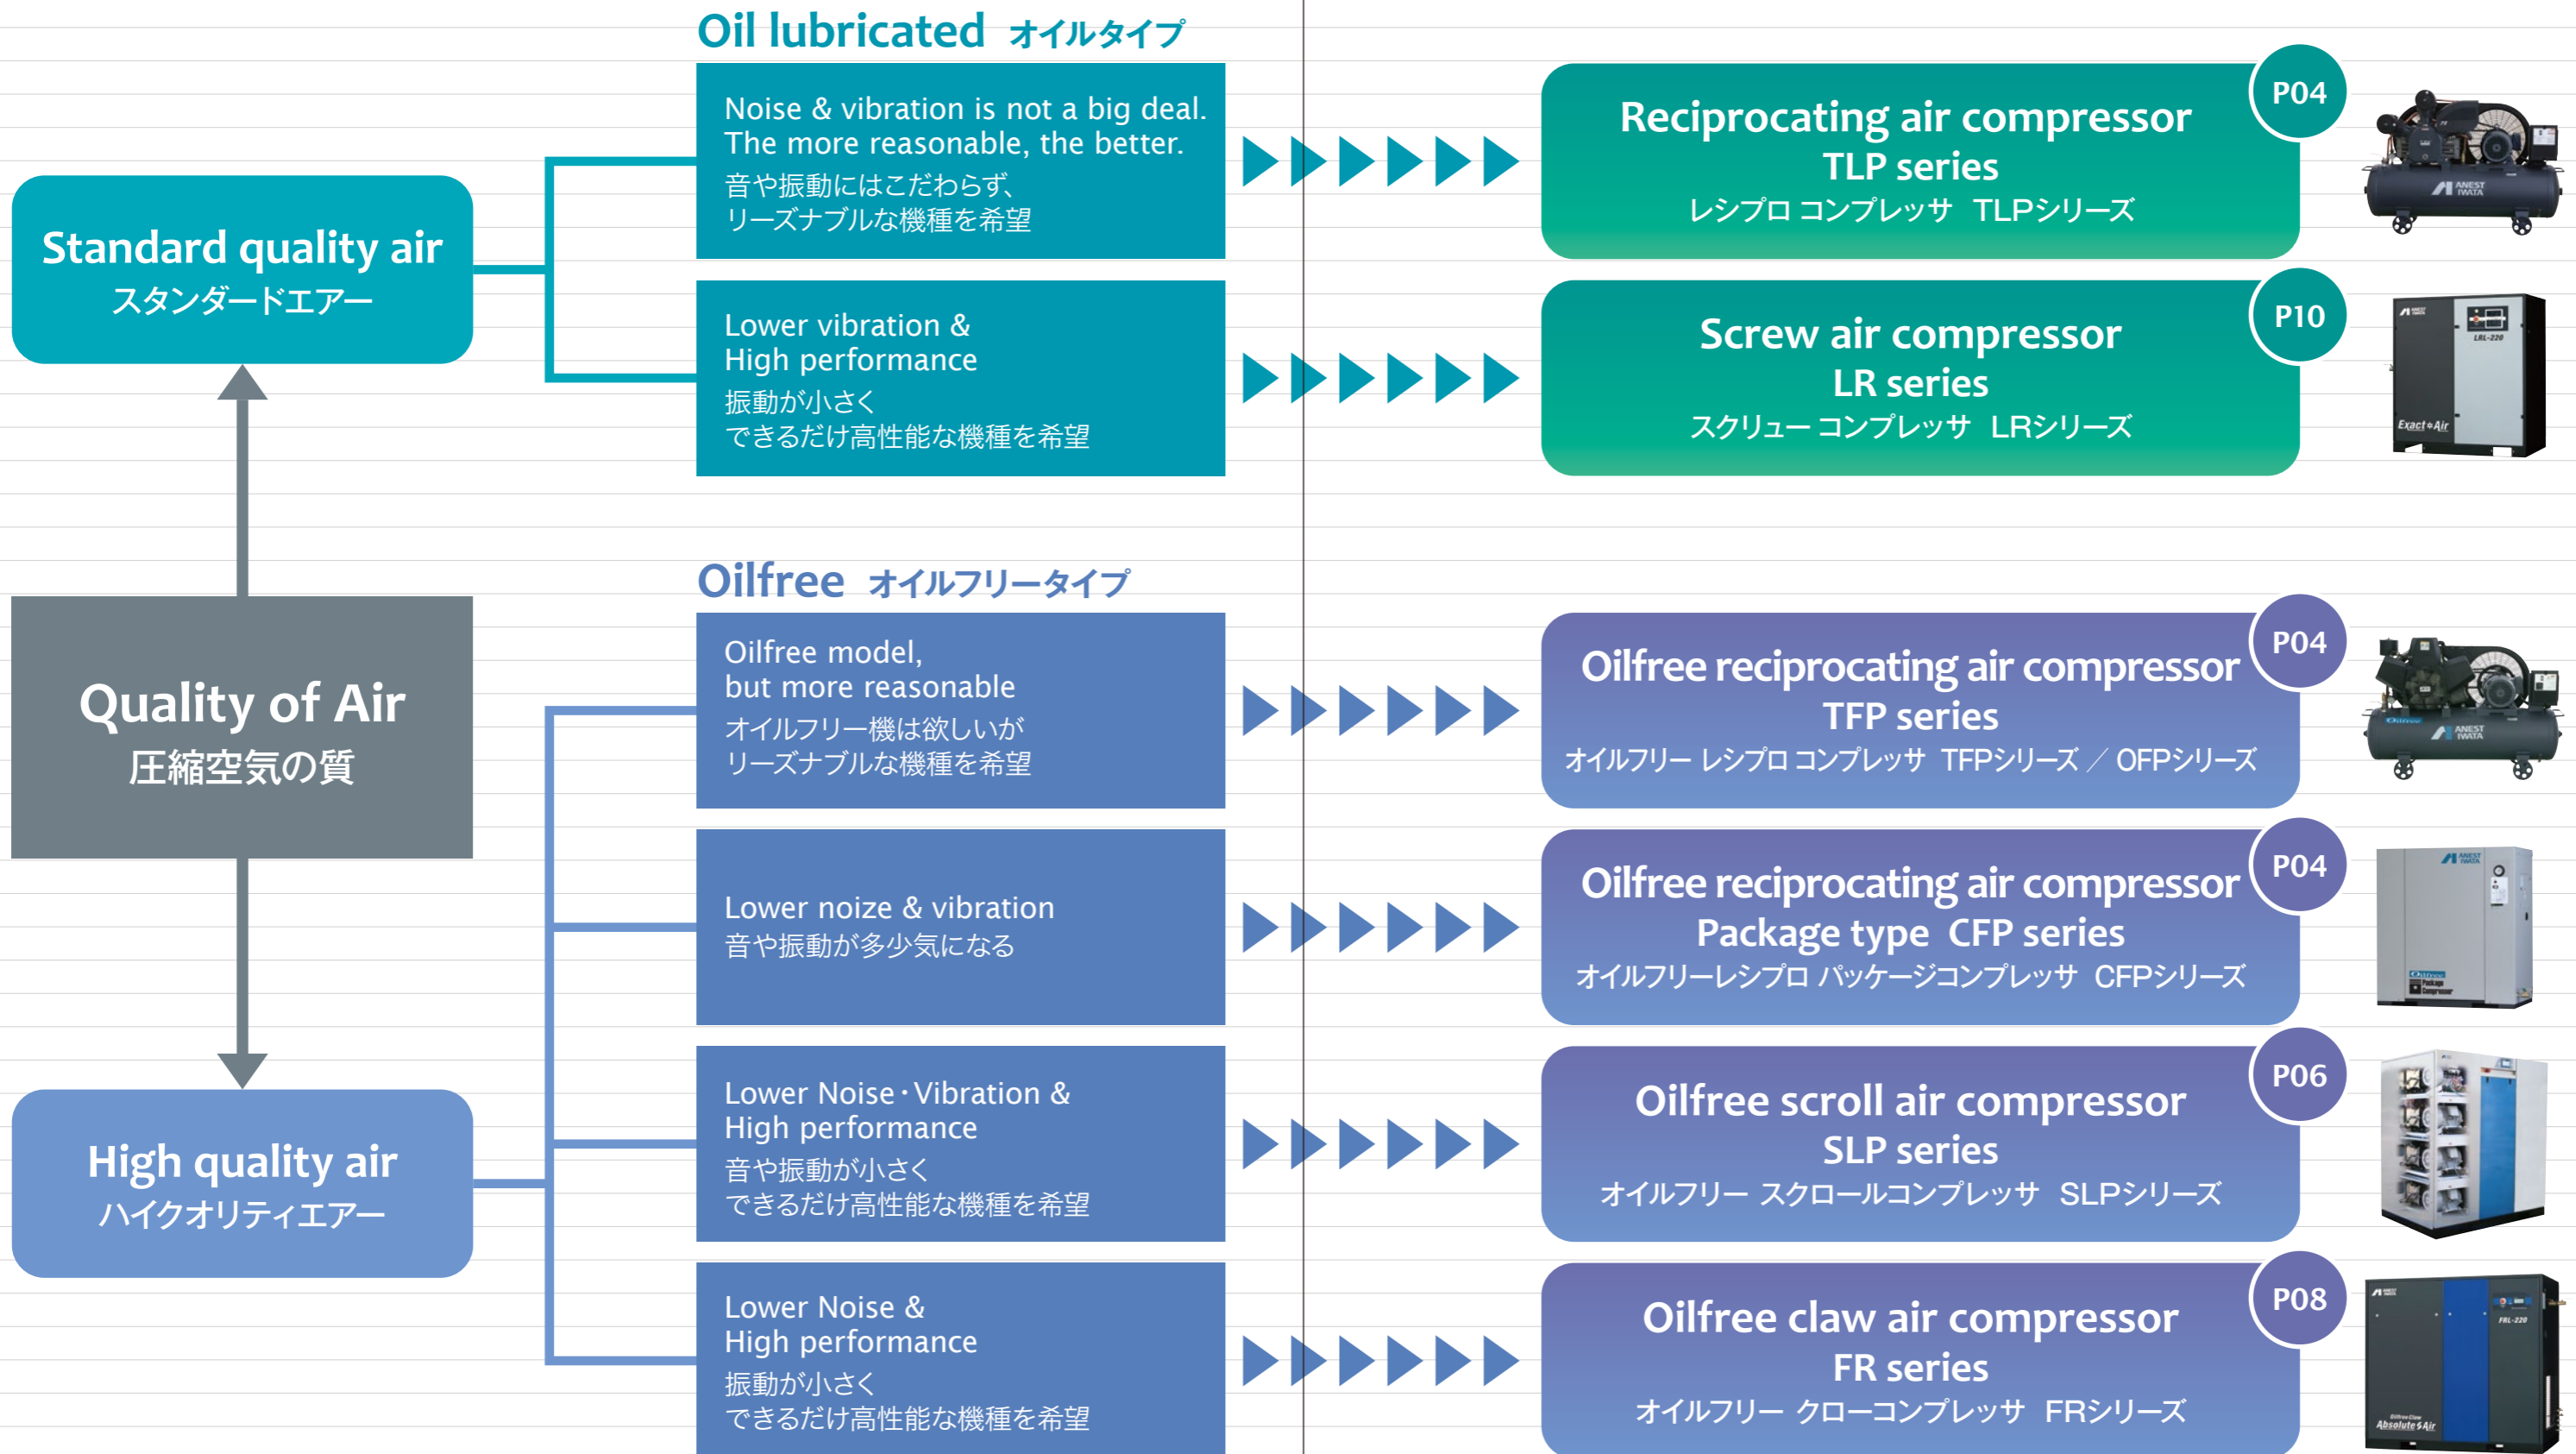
Standard quality air
スタンダードエアー

Quality of Air
圧縮空気の質

High quality air
ハイクオリティエアー

Oil lubricated オイルタイプ

Noise & vibration is not a big deal. The more reasonable, the better.
音や振動にはこだわらず、リーズナブルな機種を希望

Lower vibration & High performance
振動が小さく できるだけ高性能な機種を希望

Oilfree オイルフリータイプ

Oilfree model, but more reasonable
オイルフリー機は欲しいが リーズナブルな機種を希望

Lower noize & vibration
音や振動が多少気になる

Lower Noise・Vibration & High performance
音や振動が小さく できるだけ高性能な機種を希望

Lower Noise & High performance
振動が小さく できるだけ高性能な機種を希望

P04
Reciprocating air compressor
TLP series
レシプロ コンプレッサ TLPシリーズ

P10
Screw air compressor
LR series
スクリュー コンプレッサ LRシリーズ

P04
Oilfree reciprocating air compressor
TFP series
オイルフリー レシプロ コンプレッサ TFPシリーズ ／ OFPシリーズ

P04
Oilfree reciprocating air compressor
Package type CFP series
オイルフリーレシプロ パッケージコンプレッサ CFPシリーズ

P06
Oilfree scroll air compressor
SLP series
オイルフリー スクロールコンプレッサ SLPシリーズ

P08
Oilfree claw air compressor
FR series
オイルフリー クローコンプレッサ FRシリーズ